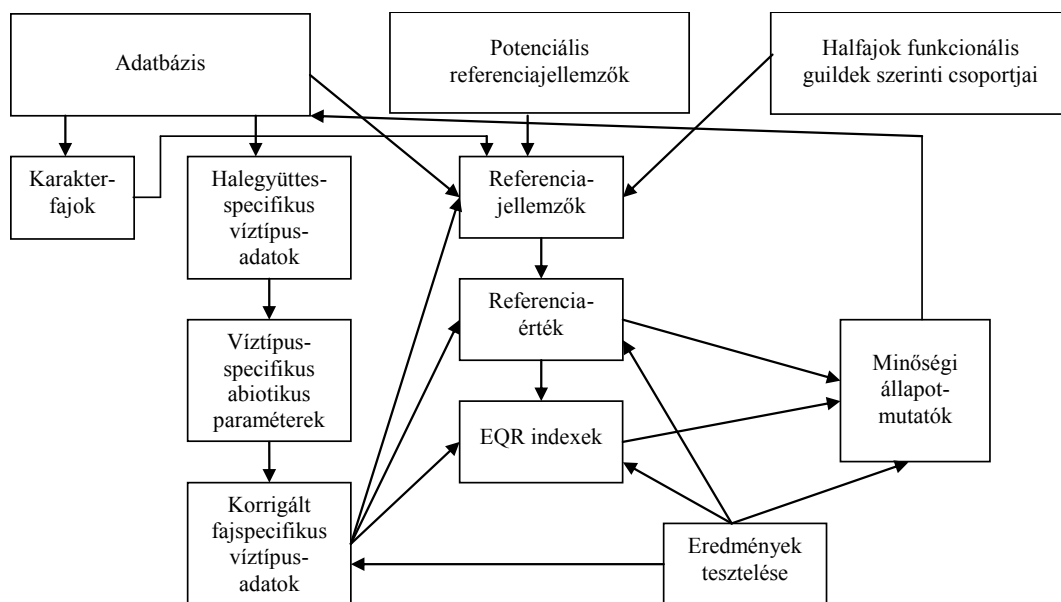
Adatbázis

Potenciális referenciajellemzők

Halfajok funkcionális guildek szerinti csoportjai

Karakter-fajok

Halegyüttes-specifikus víztípus-adatok

Referencia-jellemzők

Referencia-érték

Víztípus-specifikus abiotikus paraméterek

EQR indexek

Minőségi állapot-mutatók

Korrigált fajspecifikus víztípus-adatok

Eredmények tesztelése